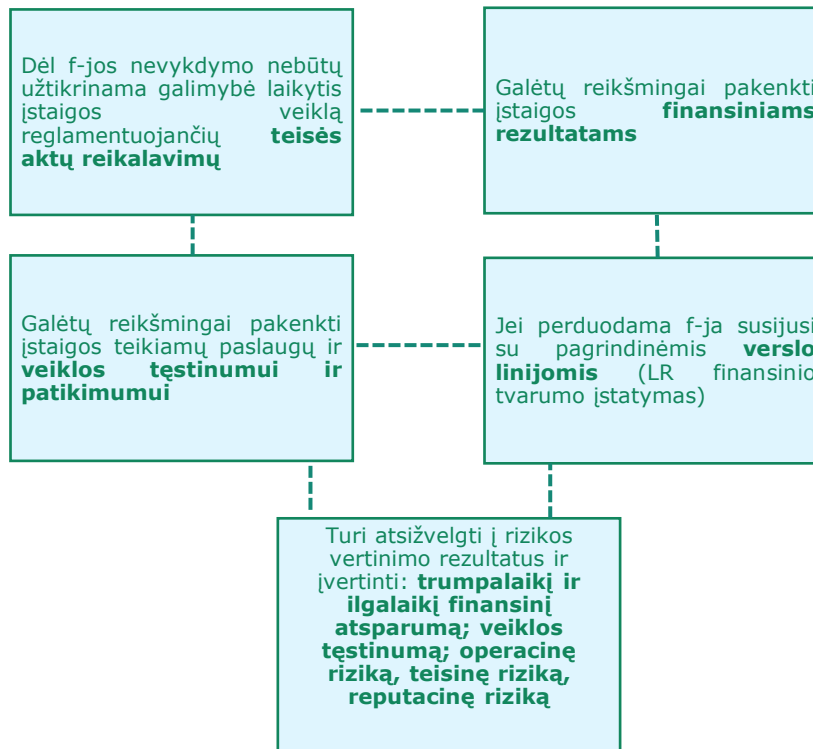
Dėl f-jos nevykdymo nebūtų užtikrinama galimybė laikytis įstaigos veiklą reglamentuojančių **teisės aktų reikalavimų**

Galėtų reikšmingai pakenkti įstaigos **finansiniams rezultatams**

Galėtų reikšmingai pakenkti įstaigos teikiamų paslaugų ir **veiklos tęstinumui ir patikimumui**

Jei perduodama f-ja susijusi su pagrindinėmis **verslo linijomis** (LR finansinio tvarumo įstatymas)

Turi atsižvelgti į rizikos vertinimo rezultatus ir įvertinti: **trumpalaikį ir ilgalaikį finansinį atsparumą; veiklos tęstinumą; operacinę riziką, teisinę riziką, reputacinę riziką**